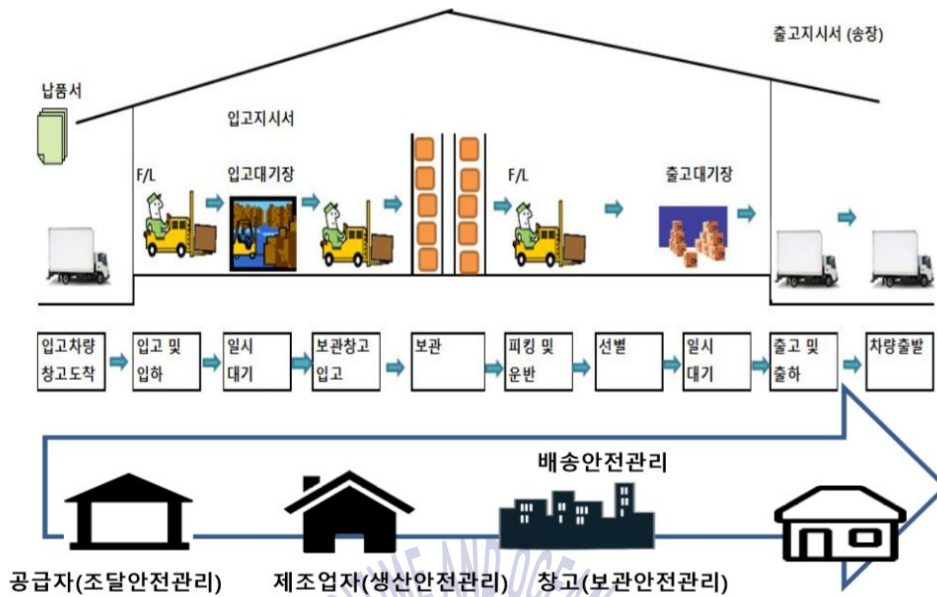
출고지시서 (송장)

납품서

입고지시서

F/L

입고대기장

F/L

출고대기장

입고차량 창고도착

입고 및 입하

일시 대기

보관창고 입고

보관

피킹 및 운반

선별

일시 대기

출고 및 출하

차량출발

배송안전관리

공급자(조달안전관리)

제조업자(생산안전관리)

창고(보관안전관리)